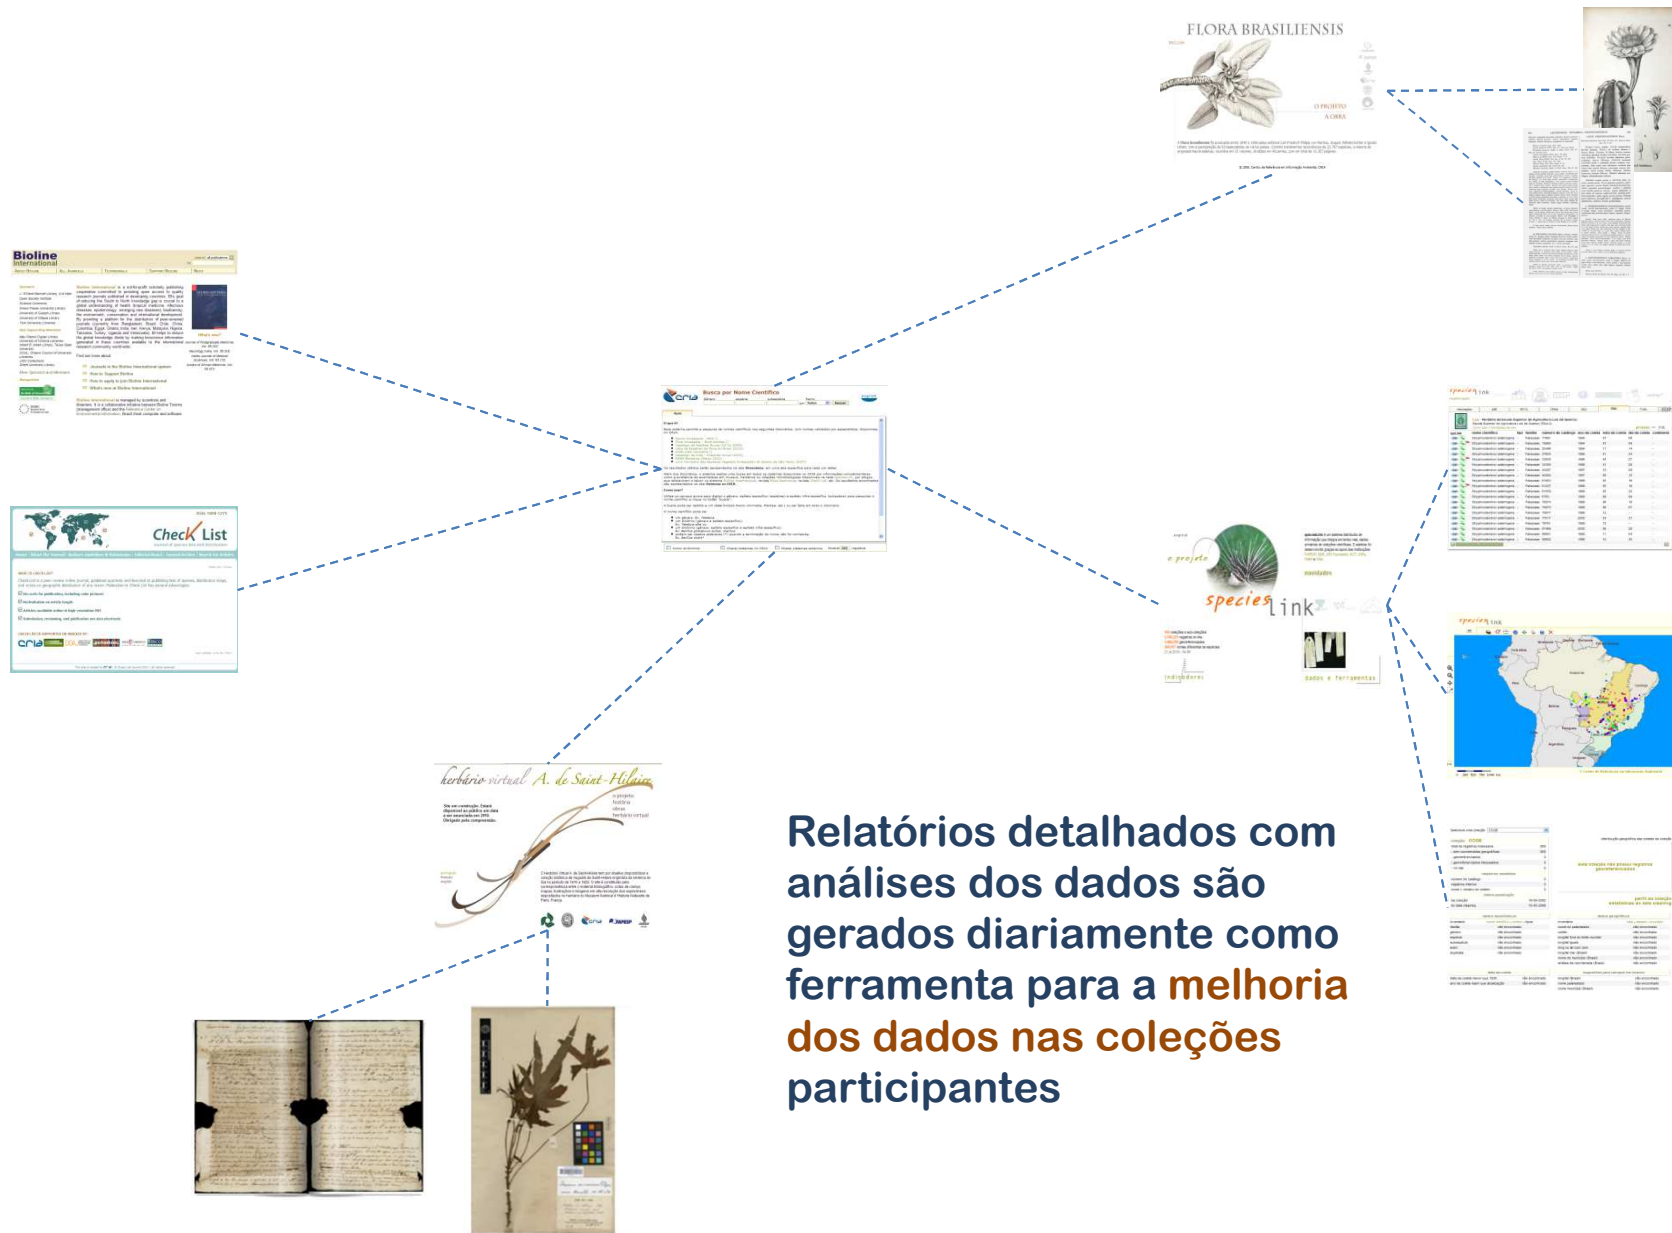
FLORA BRASILIENSIS

O PROJETO
A OBRA

Bioline International

Check List

Busca por Nome Científico

species link

o projeto

herbário virtual A. de Saint-Hilaire

Relatórios detalhados com análises dos dados são gerados diariamente como ferramenta para a melhoria dos dados nas coleções participantes